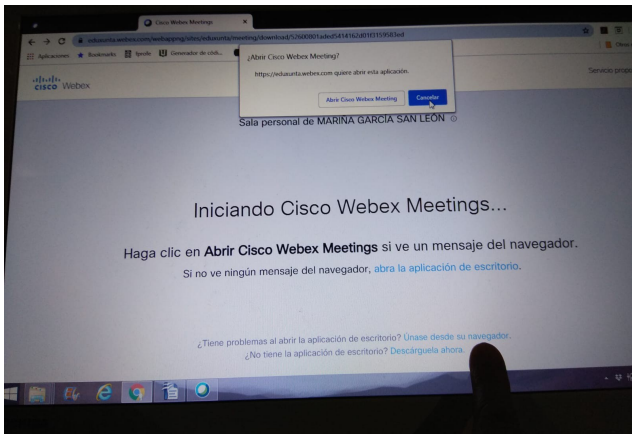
Cisco Webex Meetings

eduxunta.webex.com/webappng/sites/eduxunta/meeting/download/52600001aded5414162d0f3155963ed

Aplicaciones Bookmarks Ipsolv Generador de códi...

Otros f

¿Abrir Cisco Webex Meeting?

https://eduxunta.webex.com quiere abrir esta aplicación.

Abrir Cisco Webex Meeting

Cancelar

Cisco Webex

Servicio propo

Sala personal de MARINA GARCIA SAN LEON

Iniciando Cisco Webex Meetings...

Haga clic en Abrir Cisco Webex Meetings si ve un mensaje del navegador.

Si no ve ningún mensaje del navegador, abra la aplicación de escritorio.

¿Tiene problemas al abrir la aplicación de escritorio? Únase desde su navegador.

¿No tiene la aplicación de escritorio? Descárguela ahora.